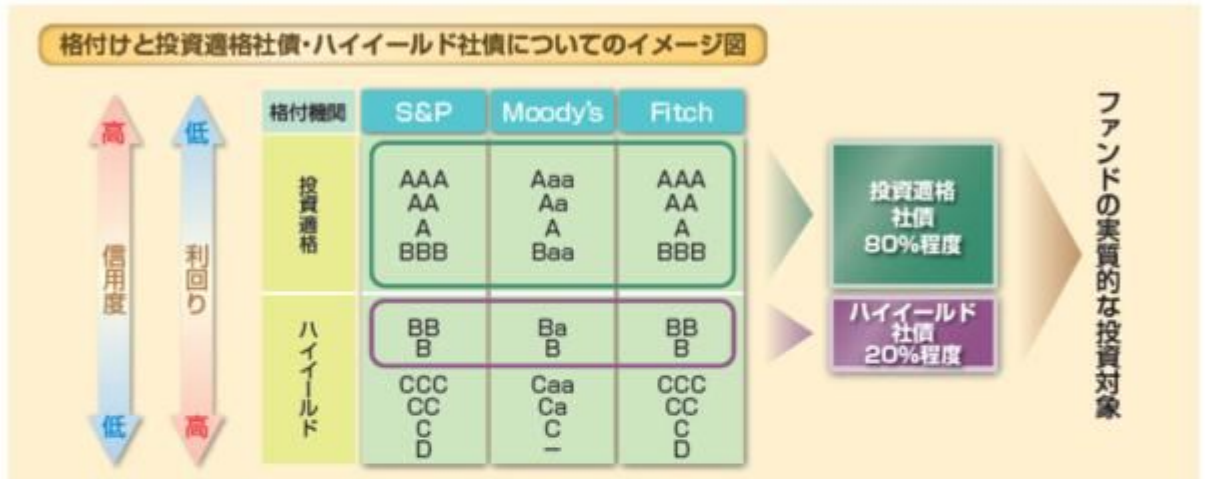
格付けと投資適格社債・ハイイールド社債についてのイメージ図

高
信用度
低

低
利回り
高

| 格付機関 | S&P | Moody's | Fitch |
|---|---|---|---|
| 投資適格 | AAA AA A BBB | Aaa Aa A Baa | AAA AA A BBB |
| ハイイールド | BB B | Ba B | BB B |
| | CCC CC C D | Caa Ca C – | CCC CC C D |

投資適格社債 80%程度

ハイイールド社債 20%程度

ファンドの実質的な投資対象